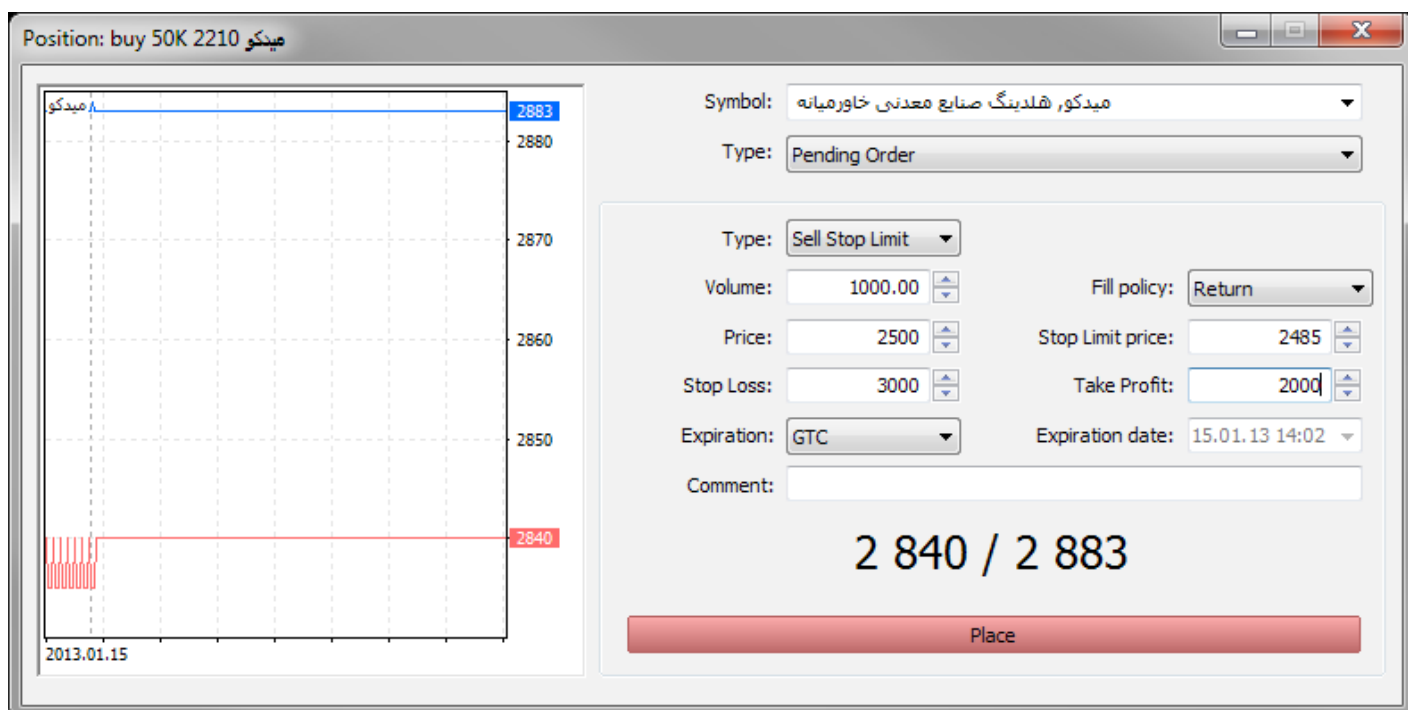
Position: buy 50K 2210 میدکو

میدکو
2883
2880
2870
2860
2850
2840
2013.01.15

Symbol: میدکو, هلدینگ صنایع معدنی خاورمیانه
Type: Pending Order

Type: Sell Stop Limit
Volume: 1000.00
Fill policy: Return
Price: 2500
Stop Limit price: 2485
Stop Loss: 3000
Take Profit: 2000
Expiration: GTC
Expiration date: 15.01.13 14:02
Comment:

2 840 / 2 883

Place